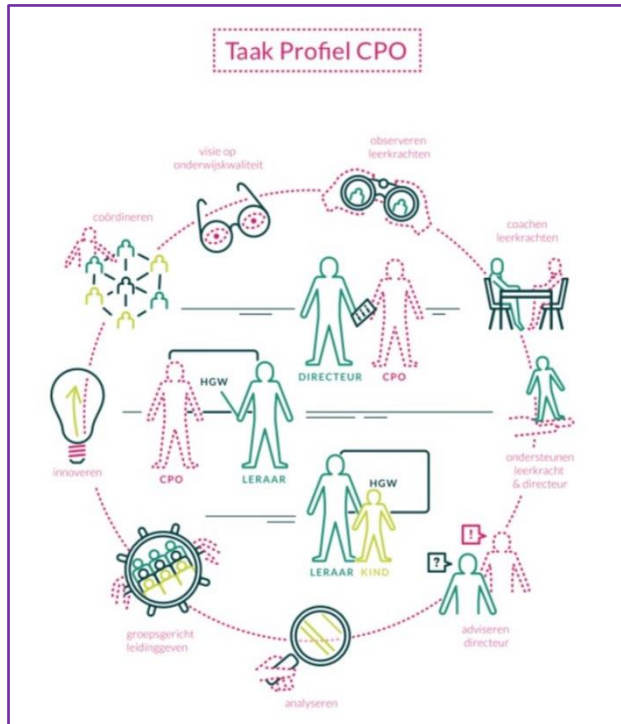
Taak Profiel CPO

visie op onderwijskwaliteit

observeren leerkrachten

coördineren

coachen leerkrachten

DIRECTEUR

CPO

HGW

innoveren

CPO

LERAAR

ondersteunen leerkracht & directeur

HGW

LERAAR

KIND

!

?

groepsgericht leidinggeven

adviseren directeur

analyseren